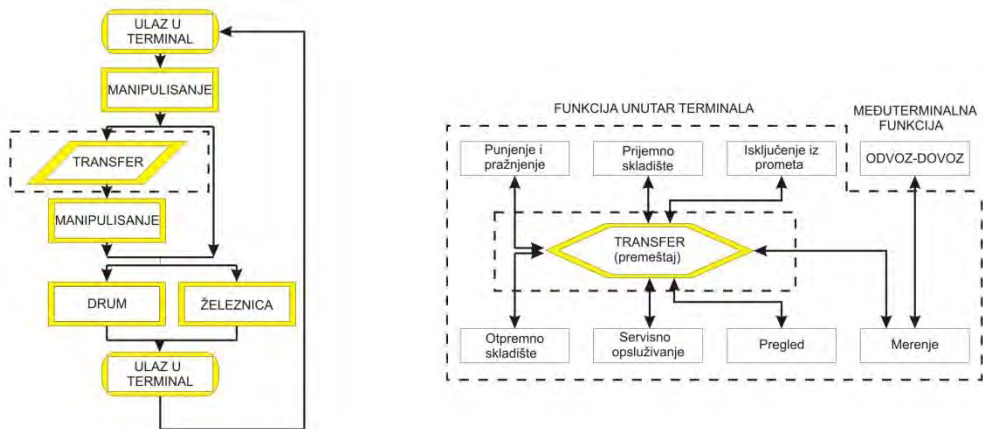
ULAZ U TERMINAL

MANIPULISANJE

TRANSFER

MANIPULISANJE

DRUM

ŽELEZNICA

ULAZ U TERMINAL

FUNKCIJA UNUTAR TERMINALA

MEĐUTERMINALNA FUNKCIJA

Punjenje i pražnjenje

Prijemno skladište

Isključenje iz prometa

ODVOZ-DOVOZ

TRANSFER (premeštaj)

Otpremno skladište

Servisno opsluživanje

Pregled

Merenje